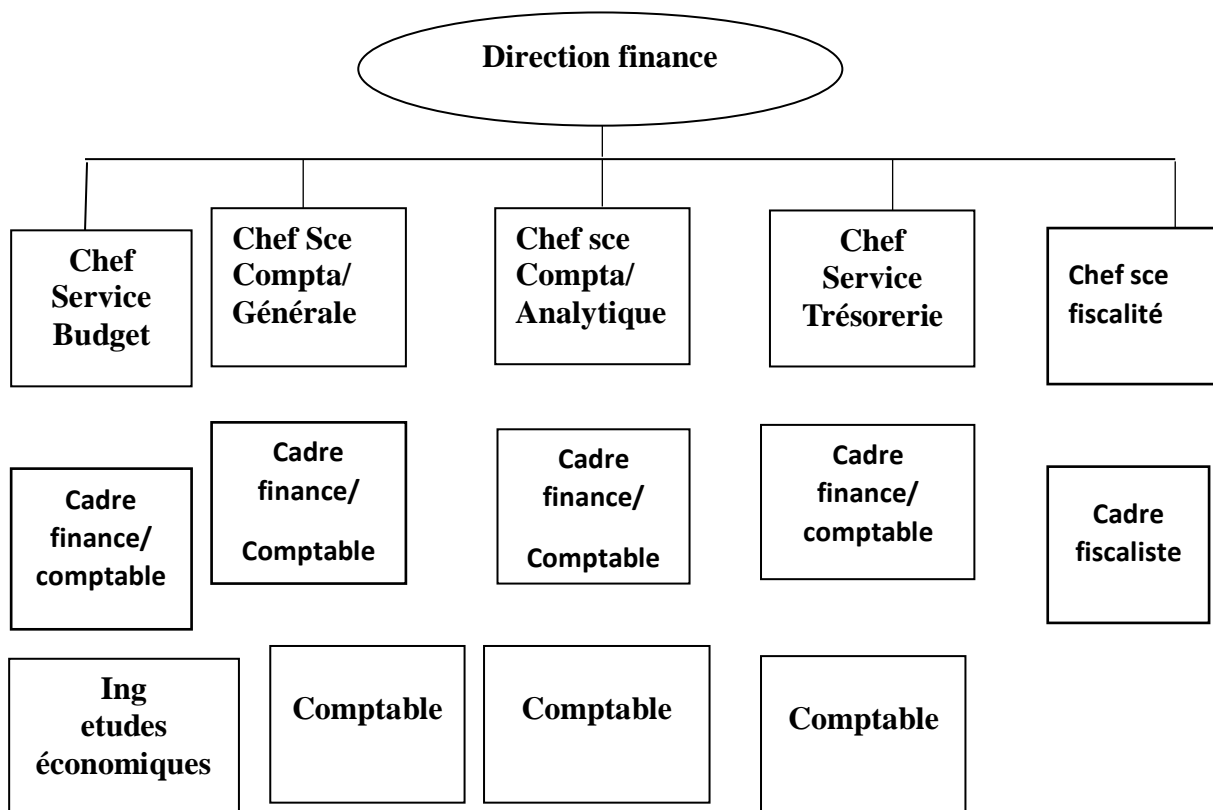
Direction finance

Chef Service Budget

Chef Sce Compta/ Générale

Chef sce Compta/ Analytique

Chef Service Trésorerie

Chef sce fiscalité

Cadre finance/ comptable

Cadre finance/ Comptable

Cadre finance/ Comptable

Cadre finance/ comptable

Cadre fiscaliste

Ing etudes économiques

Comptable

Comptable

Comptable